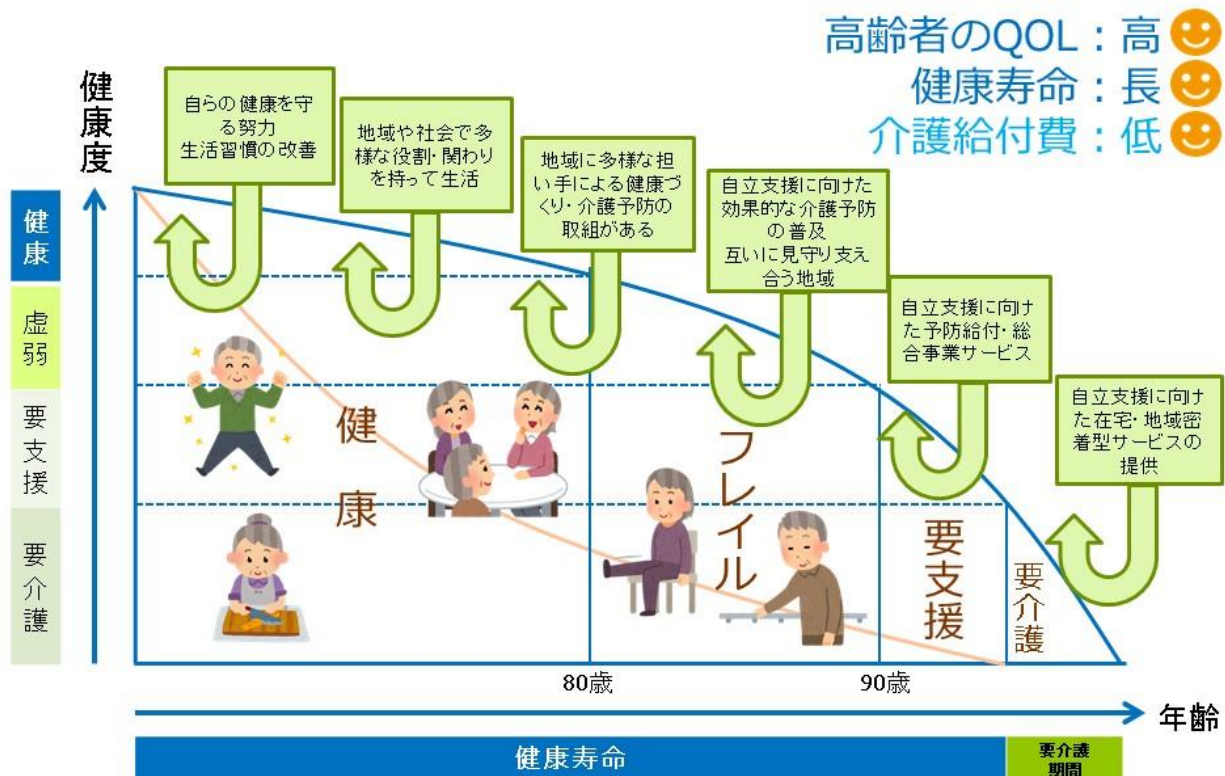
高齢者のQOL：高
健康寿命：長
介護給付費：低

健康度

健康
虚弱
要支援
要介護

自らの健康を守る努力
生活習慣の改善

地域や社会で多様な役割・関わりを持って生活

地域に多様な担い手による健康づくり・介護予防の取組がある

自立支援に向けた効果的な介護予防の普及
互いに見守り支え合う地域

自立支援に向けた予防給付・総合事業サービス

自立支援に向けた在宅・地域密着型サービスの提供

健康
フレイル
要支援
要介護

80歳
90歳

年齢

健康寿命
要介護期間